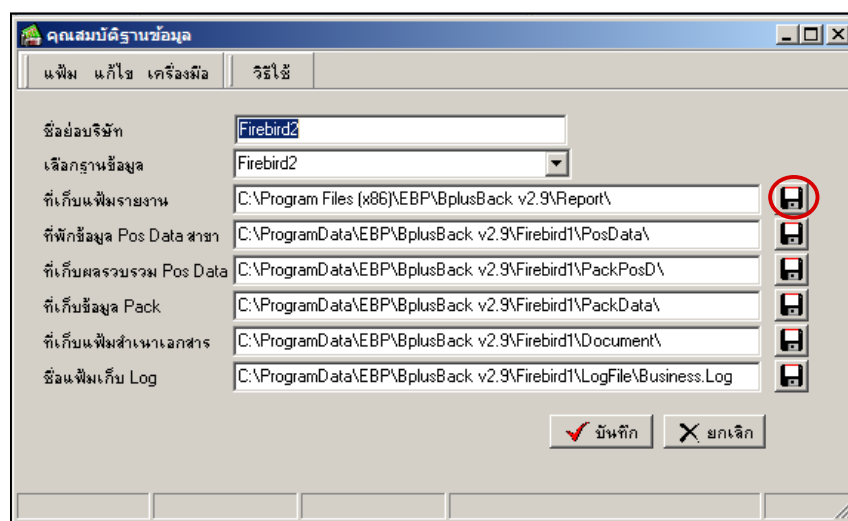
คุณสมบัติฐานข้อมูล

แฟ้ม แก้ไข เครื่องมือ วิธีใช้

ชื่อย่อบริษัท Firebird2

เลือกฐานข้อมูล Firebird2

ที่เก็บแฟ้มรายงาน C:\Program Files (x86)\EBP\BplusBack v2.9\Report\

ที่พักข้อมูล Pos Data สาขา C:\ProgramData\EBP\BplusBack v2.9\Firebird1\PosData\

ที่เก็บผลรวบรวม Pos Data C:\ProgramData\EBP\BplusBack v2.9\Firebird1\PackPosD\

ที่เก็บข้อมูล Pack C:\ProgramData\EBP\BplusBack v2.9\Firebird1\PackData\

ที่เก็บแฟ้มสำเนาเอกสาร C:\ProgramData\EBP\BplusBack v2.9\Firebird1\Document\

ชื่อแฟ้มเก็บ Log C:\ProgramData\EBP\BplusBack v2.9\Firebird1\LogFile\Business.Log

บันทึก ยกเลิก